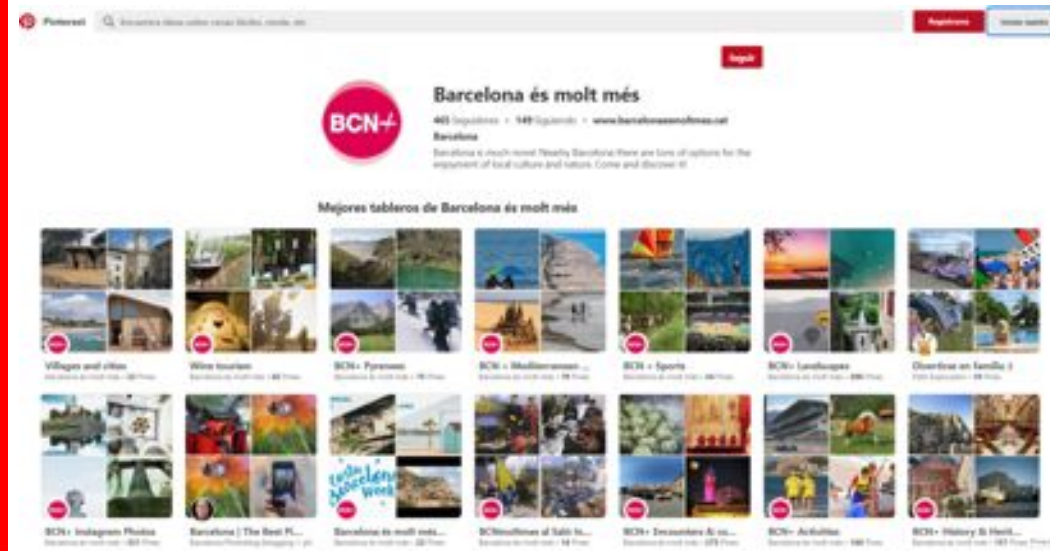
Pinterest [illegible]

Registrarse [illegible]

Seguir

BCN+

Barcelona és molt més

465 Seguidores • 149 Siguiendo • www.barcelonaesmoltmes.cat

Barcelona

Barcelona is much more! Nearby Barcelona there are tons of options for the enjoyment of local culture and nature. Come and discover it!

Mejores tableros de Barcelona és molt més

Villages and cities
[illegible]

Wine tourism
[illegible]

BCN+ Pyrenees
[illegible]

BCN+ Mediterranean ...
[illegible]

BCN+ Sports
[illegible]

BCN+ Landscapes
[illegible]

Diverteix en família :)
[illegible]

BCN+ Instagram Photos
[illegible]

Barcelona | The Best Pl...
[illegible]

Barcelona és molt més...
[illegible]

BCNmoltmes al Saló In...
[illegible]

BCN+ Encuentros Al su...
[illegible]

BCN+ Activities
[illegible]

BCN+ History & Herit...
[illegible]